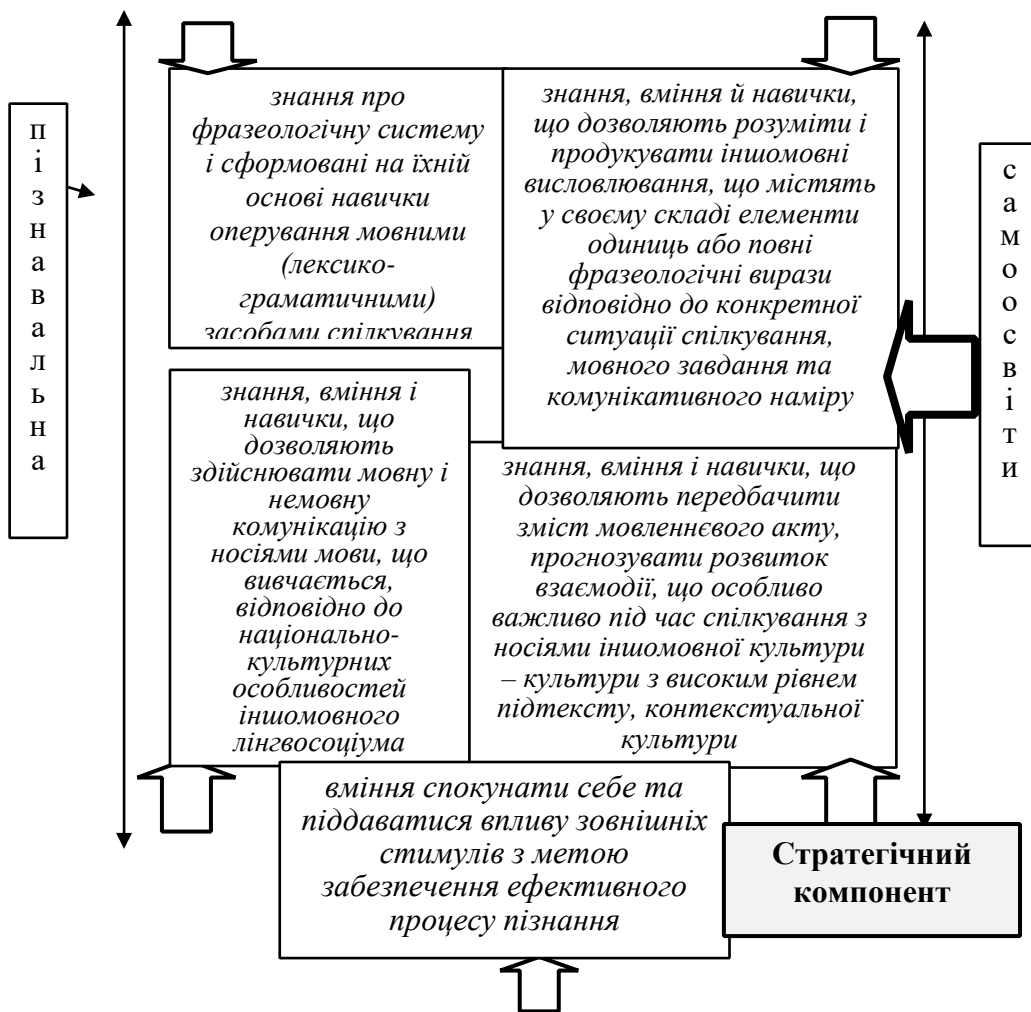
пізнавальна

знання про фразеологічну систему і сформовані на їхній основі навички оперування мовними (лексико-граматичними) засобами спілкування

знання, вміння й навички, що дозволяють розуміти і продукувати іншомовні висловлювання, що містять у своєму складі елементи одиниць або повні фразеологічні вирази відповідно до конкретної ситуації спілкування, мовного завдання та комунікативного наміру

самоосвіти

знання, вміння і навички, що дозволяють здійснювати мовну і немовну комунікацію з носіями мови, що вивчається, відповідно до національно-культурних особливостей іншомовного лінгвосоціума

знання, вміння і навички, що дозволяють передбачити зміст мовленнєвого акту, прогнозувати розвиток взаємодії, що особливо важливо під час спілкування з носіями іншомовної культури – культури з високим рівнем підтексту, контекстуальної культури

вміння спокунати себе та піддаватися впливу зовнішніх стимулів з метою забезпечення ефективного процесу пізнання

Стратегічний компонент